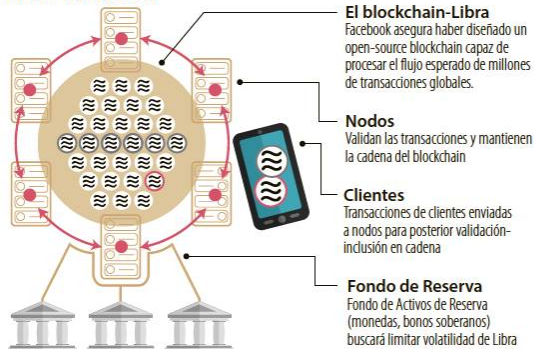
El blockchain-Libra
Facebook asegura haber diseñado un open-source blockchain capaz de procesar el flujo esperado de millones de transacciones globales.

Nodos
Validan las transacciones y mantienen la cadena del blockchain

Clientes
Transacciones de clientes enviadas a nodos para posterior validación-inclusión en cadena

Fondo de Reserva
Fondo de Activos de Reserva (monedas, bonos soberanos) buscará limitar volatilidad de Libra